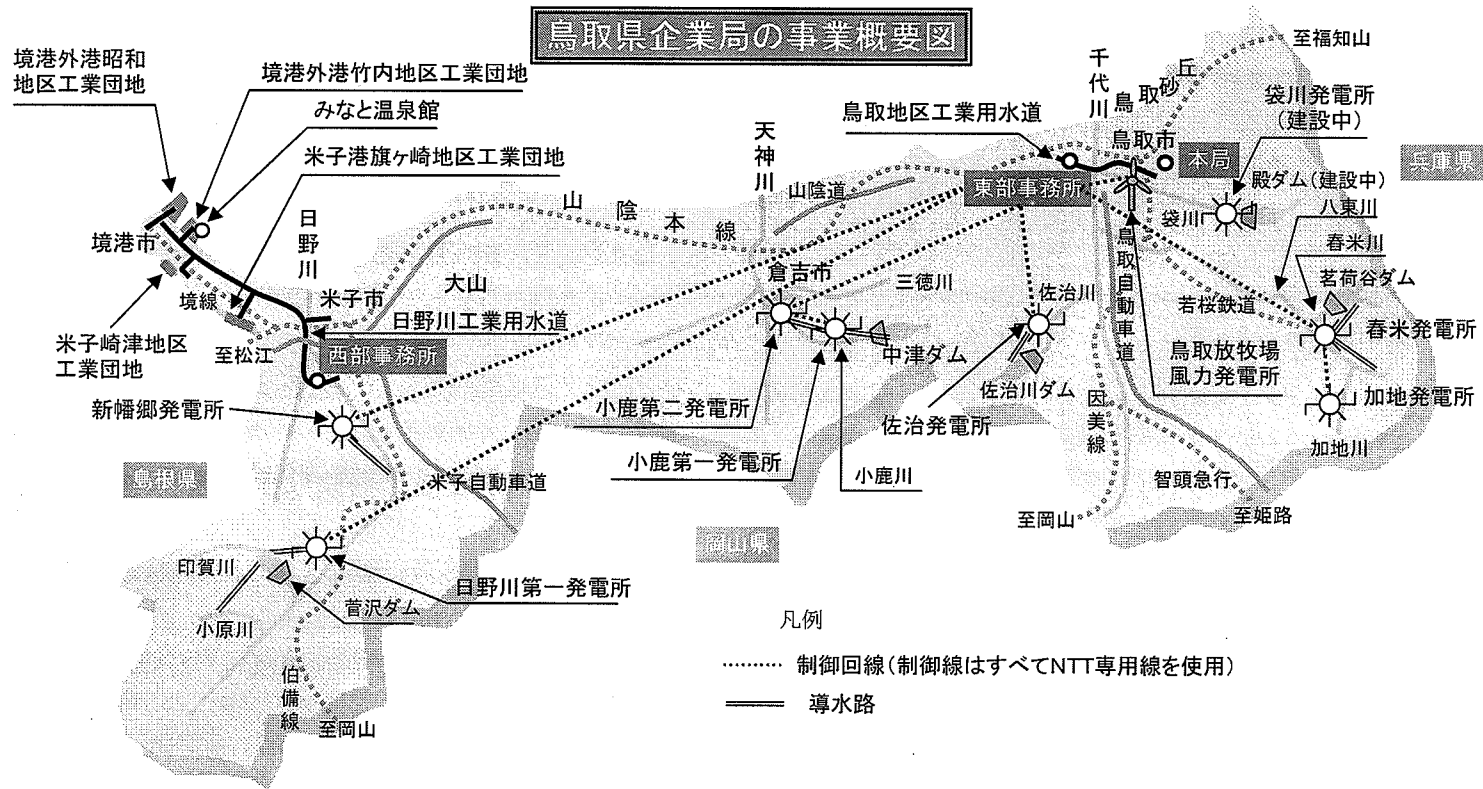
鳥取県企業局の事業概要図

境港外港昭和地区工業団地

境港外港竹内地区工業団地

みなと温泉館

米子港旗ヶ崎地区工業団地

境港市

境線

米子崎津地区工業団地

日野川

米子市

至松江

西部事務所

日野川工業用水道

大山

山陰本線

天神川

山陰道

鳥取地区工業用水道

千代川

鳥取砂丘

鳥取市

本局

至福知山

袋川発電所（建設中）

殿ダム（建設中）

兵庫県

東部事務所

袋川

八東川

春米川

若桜鉄道

茗荷谷ダム

春米発電所

鳥取自動車道

鳥取放牧場風力発電所

加地発電所

加地川

倉吉市

三徳川

佐治川

中津ダム

佐治川ダム

佐治発電所

因美線

智頭急行

至岡山

至姫路

小鹿第二発電所

小鹿第一発電所

小鹿川

新幡郷発電所

島根県

米子自動車道

岡山県

印賀川

小原川

菅沢ダム

日野川第一発電所

伯備線

至岡山

凡例

制御回線（制御線はすべてNTT専用線を使用）

導水路